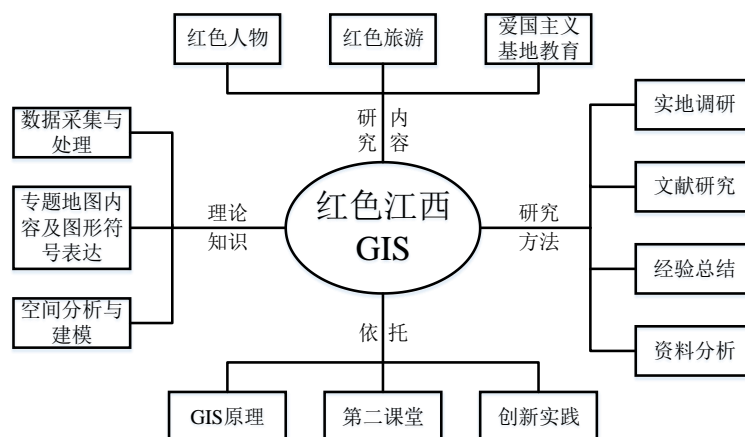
红色人物

红色旅游

爱国主义基地教育

研究内容

数据采集与处理

专题地图内容及图形符号表达

空间分析与建模

理论知识

红色江西 GIS

研究方法

实地调研

文献研究

经验总结

资料分析

依托

GIS原理

第二课堂

创新实践